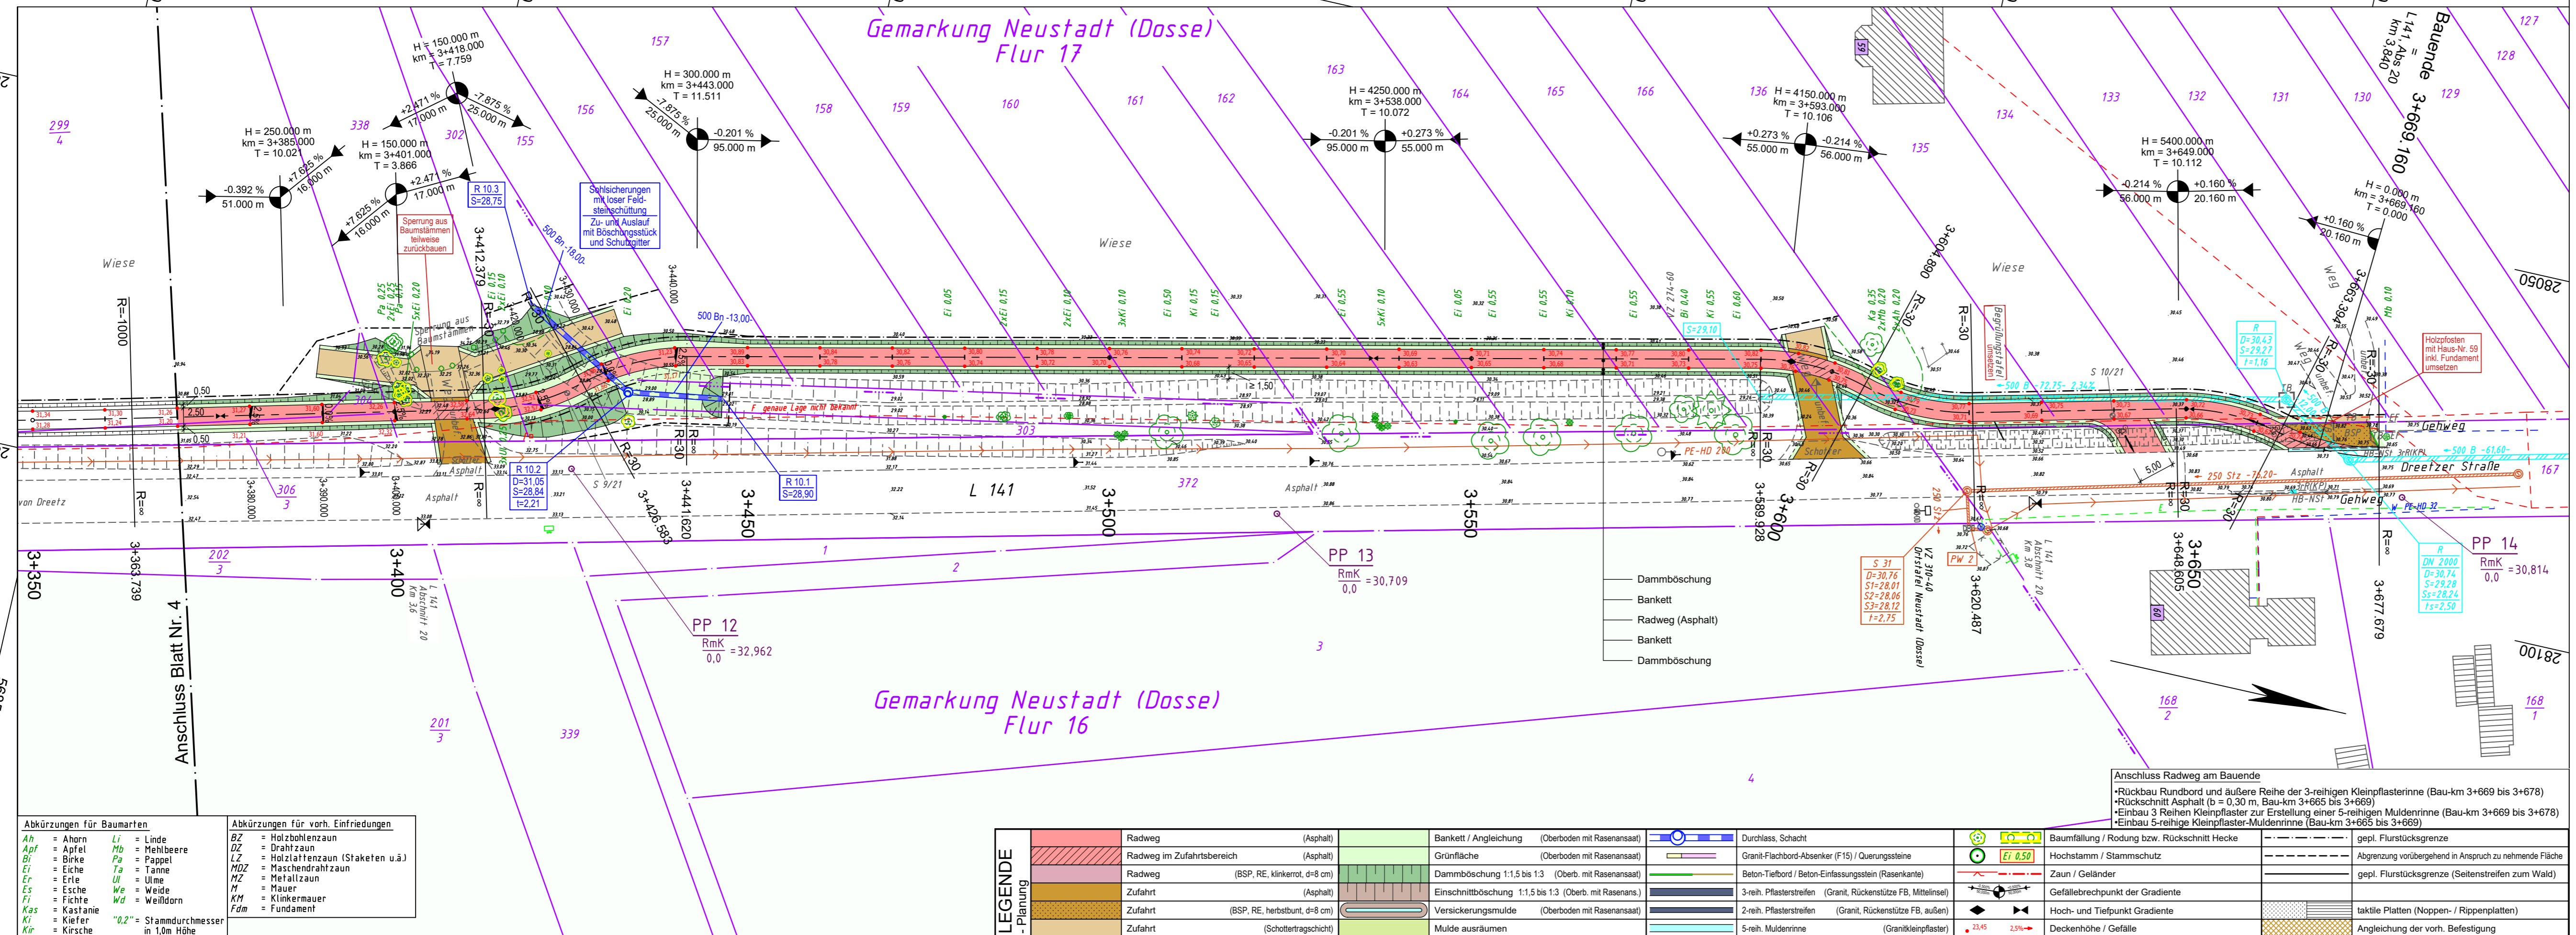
Gemarkung Neustadt (Dosse)
Flur 17

Gemarkung Neustadt (Dosse)
Flur 16

Bauende
L 141, Abs 20
km 3,840
3+669.160

H = 150.000 m
km = 3+418.000
T = 7.759
+2.471 %
17.000 m
-7.875 %
25.000 m

H = 300.000 m
km = 3+443.000
T = 11.511
-7.875 %
25.000 m
-0.201 %
95.000 m

H = 250.000 m
km = 3+385.000
T = 10.021
-0.392 %
51.000 m
+7.625 %
16.000 m

H = 150.000 m
km = 3+401.000
T = 3.866
+7.625 %
16.000 m
+2.471 %
17.000 m

H = 4250.000 m
km = 3+538.000
T = 10.072
-0.201 %
95.000 m
+0.273 %
55.000 m

H = 4150.000 m
km = 3+593.000
T = 10.106
+0.273 %
55.000 m
-0.214 %
56.000 m

H = 5400.000 m
km = 3+649.000
T = 10.112
-0.214 %
56.000 m
+0.160 %
20.160 m

H = 0.000 m
km = 3+669.160
T = 0.000
+0.160 %
20.160 m

299
4
338
302
155
156
157
158
159
160
161
162
163
164
165
166
136
134
135
133
132
131
130
129
128
127

R 10.3
S=28,75

Sohlsicherungen mit loser Feldsteinschüttung
Zu- und Auslauf mit Böschungsstück und Schutzgitter

Sperrung aus Baumstämmen teilweise zurückbauen

500 Bn -18,00
500 Bn -13,00

Wiese
Wiese
Wiese

R=1000
3+412.379
3+440.000

F genaue Lage nicht bekannt

R 10.2
D=31,05
S=28,84
t=2,21

R 10.1
S=28,90

303
372
306
3
202
3
201
3
339

L 141
Asphalt
Asphalt
Asphalt
S 9/21
S 10/21
von Dreetz

3+350
3+363.739
3+380.000
3+390.000
3+400
3+426.583
3+441.620
3+450
3+500
3+550
3+589.928
3+600
3+604.890
3+620.487
3+648.805
3+650
3+663.394
3+677.679

R=∞
R=30

L 141
Abschnitt 20
Km 3,6

L 141
Abschnitt 20
Km 3,8

PP 12
RmK
0,0
=32,962

PP 13
RmK
0,0
=30,709

PP 14
RmK
0,0
=30,814

1
2
3
4

Dammböschung
Bankett
Radweg (Asphalt)
Bankett
Dammböschung

Begrünungstafel umsetzen

Holzpfosten mit Haus-Nr. 59 inkl. Fundament umsetzen

S=29,10

R
D=30,43
S=29,27
t=1,16

PE-HD 280
PE-HD 32

Schotter

S 31
D=30,76
S1=28,01
S2=28,06
S3=28,12
t=2,75

PW 2
VZ 310-40
Ortstafel Neustadt (Dosse)
VZ 274-60

R
DN 2006
D=30,74
S=29,28
Ss=28,24
t=2,58

250 Stz -23,20-
Dreetzer Straße
Gehweg
Gehweg
HB-NSt
500 B -32,15- 2,36%
500 B -61,60-

28050
28100

167
168
2
168
1

Anschluss Blatt Nr. 4

Weg

Anschluss Radweg am Bauende
•Rückbau Rundbord und äußere Reihe der 3-reihigen Kleinpflasterrinne (Bau-km 3+669 bis 3+678)
•Rückschnitt Asphalt (b = 0,30 m, Bau-km 3+665 bis 3+669)
•Einbau 3 Reihen Kleinpflaster zur Erstellung einer 5-reihigen Muldenrinne (Bau-km 3+669 bis 3+678)
•Einbau 5-reihige Kleinpflaster-Muldenrinne (Bau-km 3+665 bis 3+669)

Abkürzungen für Baumarten
Ah = Ahorn
Apf = Apfel
Bi = Birke
Ei = Eiche
Er = Erle
Es = Esche
Fi = Fichte
Kas = Kastanie
Ki = Kiefer
Kir = Kirsche
Li = Linde
Mb = Mehlbeere
Pa = Pappel
Ta = Tanne
Ul = Ulme
We = Weide
Wd = Weißdorn
"0,2" = Stammdurchmesser in 1,0m Höhe

Abkürzungen für vorh. Einfriedungen
BZ = Holzbohlenzaun
DZ = Drahtzaun
LZ = Holzlattenzaun (Staketen u.ä.)
MDZ = Maschendrahtzaun
MZ = Metallzaun
M = Mauer
KM = Klinkermauer
Fdm = Fundament

LEGENDE
- Planung

| Radweg | (Asphalt) | Bankett / Angleichung | (Oberboden mit Rasenansaat) | Durchlass, Schacht | Baumfällung / Rodung bzw. Rückschnitt Hecke | gepl. Flurstücksgrenze |
|---|---|---|---|---|---|---|
| Radweg im Zufahrtsbereich | (Asphalt) | Grünfläche | (Oberboden mit Rasenansaat) | Granit-Flachbord-Absenker (F15) / Querungssteine | Ei 0,50 Hochstamm / Stammschutz | Abgrenzung vorübergehend in Anspruch zu nehmende Fläche |
| Radweg | (BSP, RE, klinkerrot, d=8 cm) | Dammböschung 1:1,5 bis 1:3 | (Oberb. mit Rasenansaat) | Beton-Tiefbord / Beton-Einfassungsstein (Rasenkante) | Zaun / Geländer | gepl. Flurstücksgrenze (Seitenstreifen zum Wald) |
| Zufahrt | (Asphalt) | Einschnittböschung 1:1,5 bis 1:3 | (Oberb. mit Rasenans.) | 3-reih. Pflasterstreifen (Granit, Rückenstütze FB, Mittelinsel) | Gefällebrechpunkt der Gradiente | |
| Zufahrt | (BSP, RE, herbstbunt, d=8 cm) | Versickerungsmulde | (Oberboden mit Rasenansaat) | 2-reih. Pflasterstreifen (Granit, Rückenstütze FB, außen) | Hoch- und Tiefpunkt Gradiente | taktile Platten (Noppen- / Rippenplatten) |
| Zufahrt | (Schottertragschicht) | Mulde ausräumen | | 5-reih. Muldenrinne (Granitkleinpflaster) | 23,45 2,5% Deckenhöhe / Gefälle | Angleichung der vorh. Befestigung |